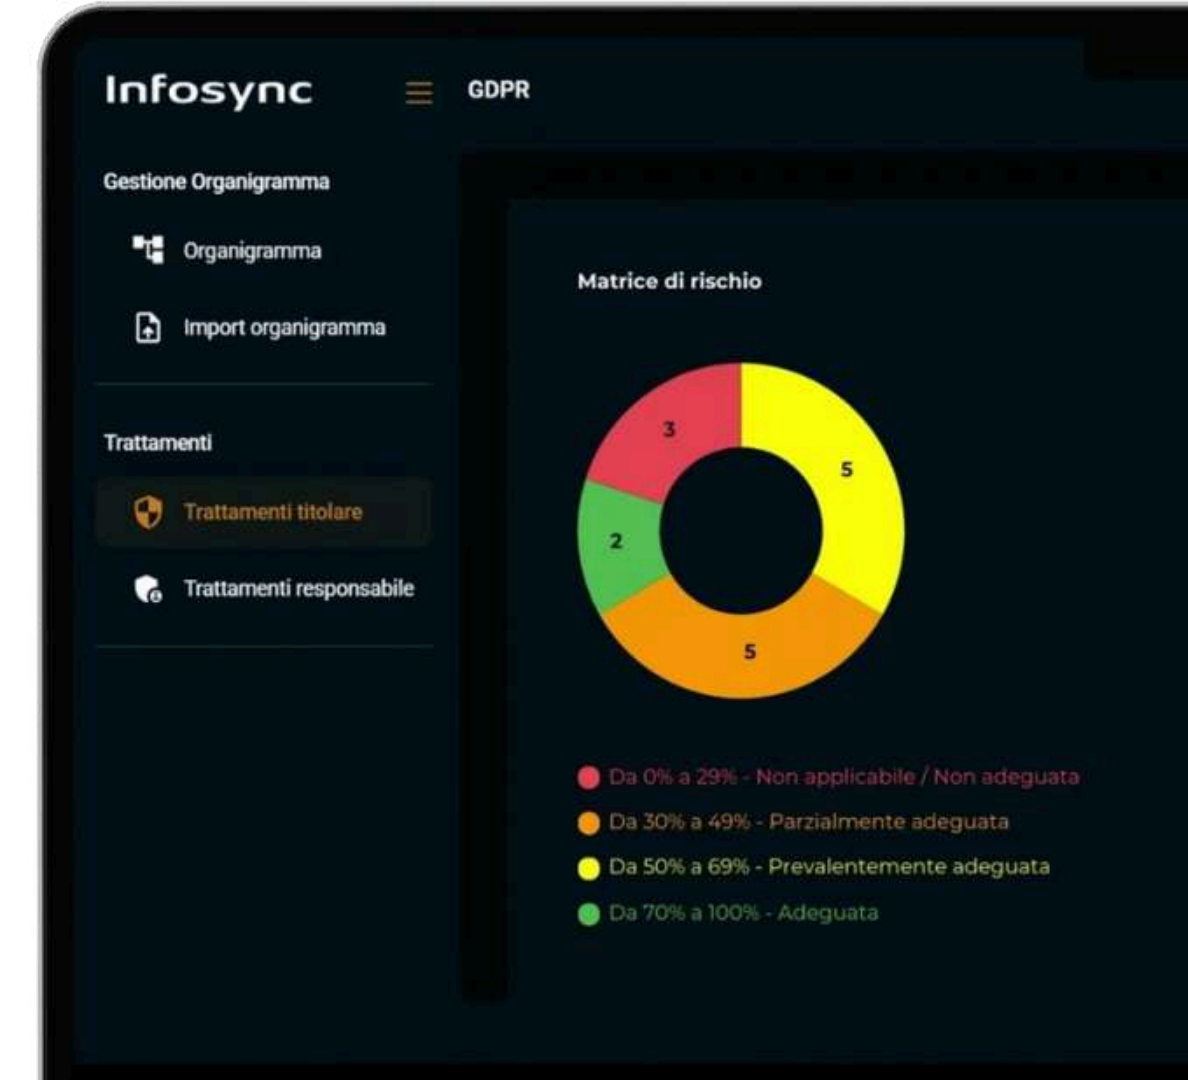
Infosync

GDPR

Gestione Organigramma

Organigramma

Import organigramma

Trattamenti

Trattamenti titolare

Trattamenti responsabile

Matrice di rischio

3

5

2

5

Da 0% a 29% - Non applicabile / Non adeguata

Da 30% a 49% - Parzialmente adeguata

Da 50% a 69% - Prevalentemente adeguata

Da 70% a 100% - Adeguata